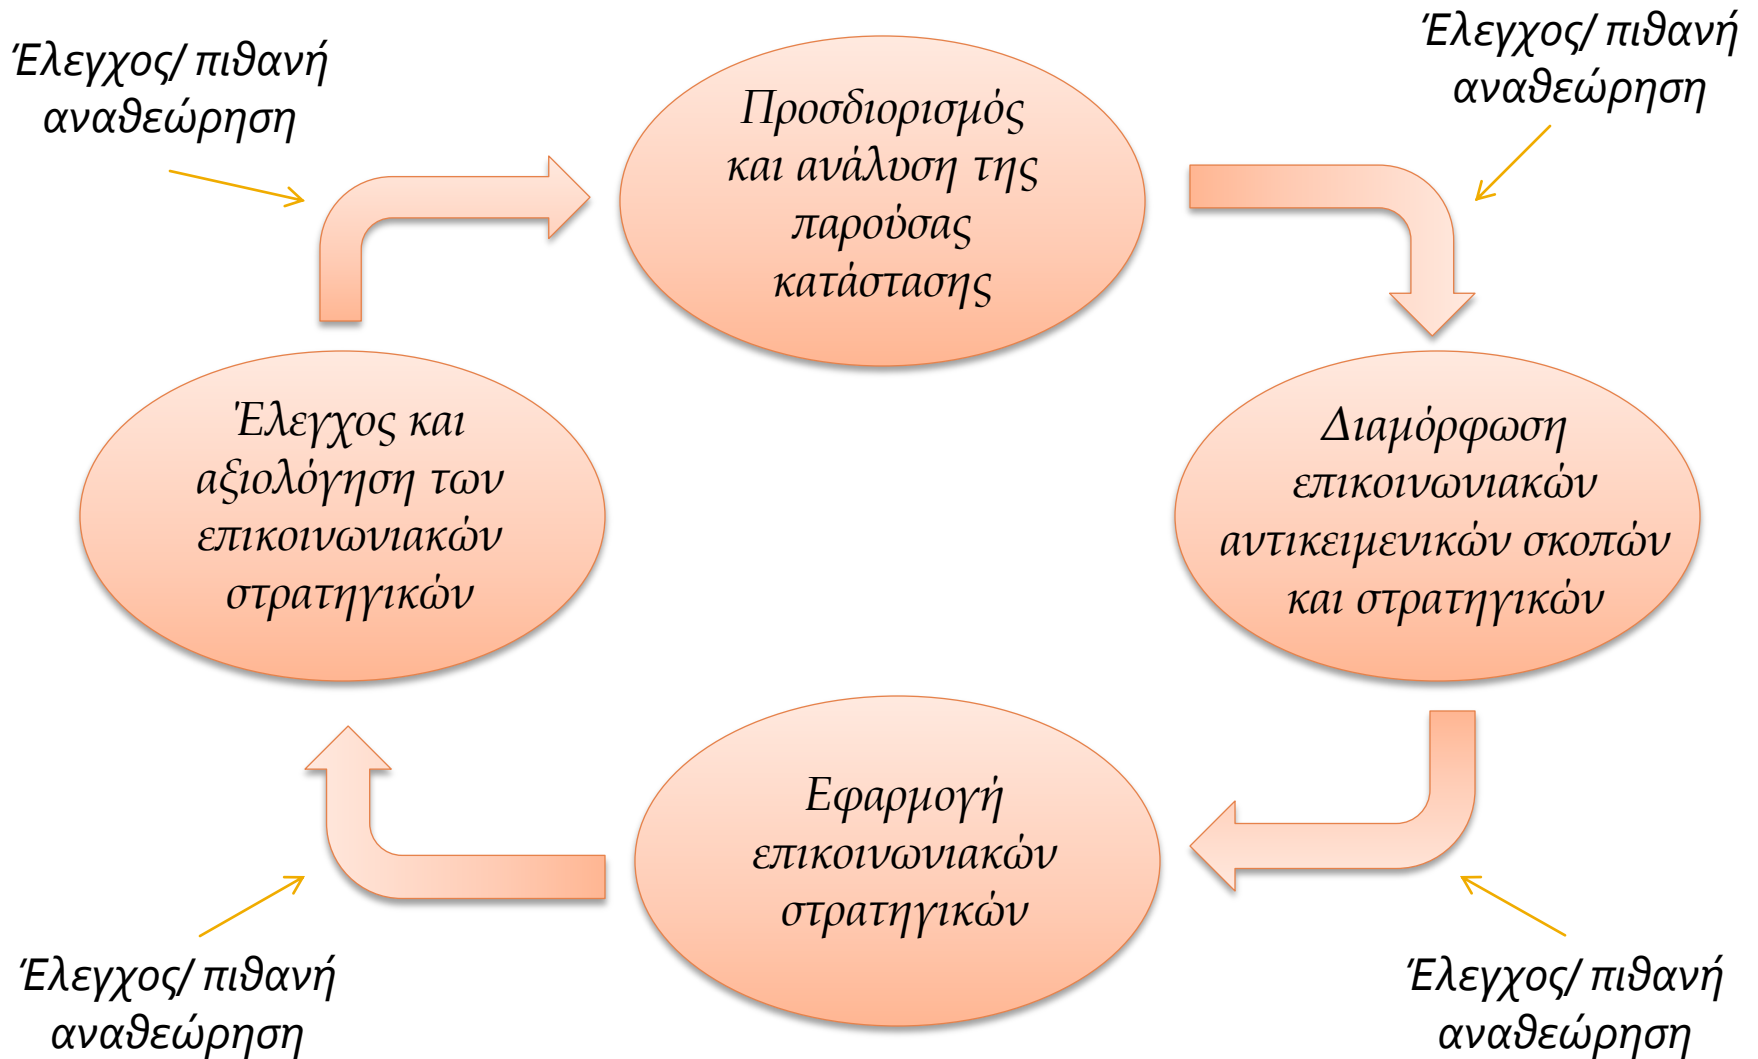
Έλεγχος/ πιθανή αναθεώρηση

Προσδιορισμός και ανάλυση της παρούσας κατάστασης

Έλεγχος/ πιθανή αναθεώρηση

Έλεγχος και αξιολόγηση των επικοινωνιακών στρατηγικών

Διαμόρφωση επικοινωνιακών αντικειμενικών σκοπών και στρατηγικών

Εφαρμογή επικοινωνιακών στρατηγικών

Έλεγχος/ πιθανή αναθεώρηση

Έλεγχος/ πιθανή αναθεώρηση